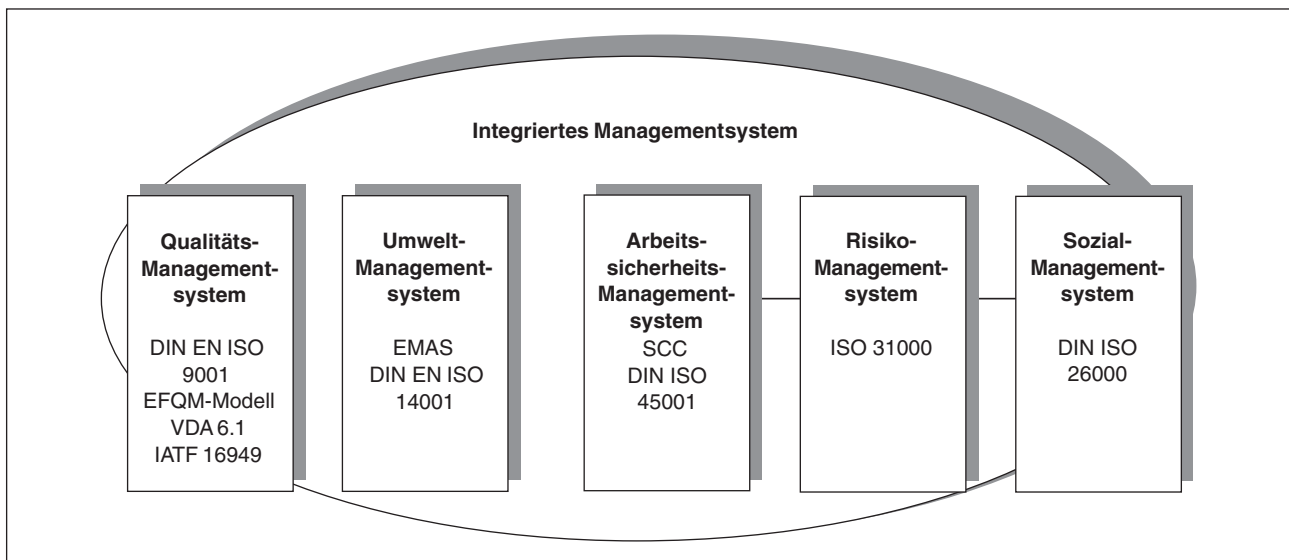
Integriertes Managementsystem

Qualitäts-Managementsystem

DIN EN ISO 9001
EFQM-Modell
VDA 6.1
IATF 16949

Umwelt-Managementsystem

EMAS
DIN EN ISO 14001

Arbeitssicherheits-Managementsystem
SCC
DIN ISO 45001

Risiko-Managementsystem

ISO 31000

Sozial-Managementsystem

DIN ISO 26000